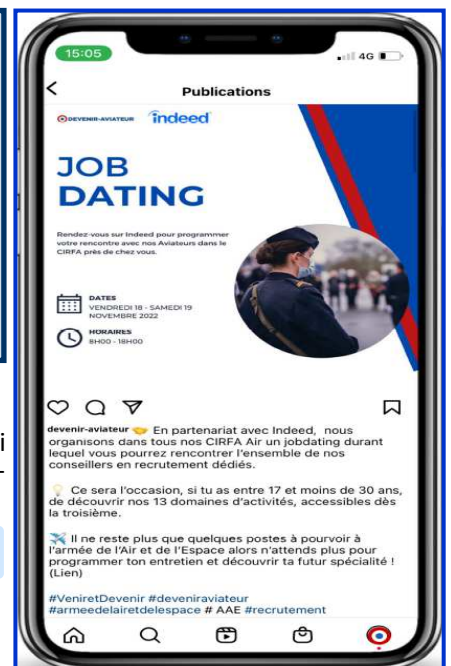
15:05

4G

Publications

DEVENIR-AVIATEUR indeed

JOB DATING

Rendez-vous sur Indeed pour programmer votre rencontre avec nos Aviateurs dans le CIRFA près de chez vous.

DATES
VENDREDI 18 - SAMEDI 19 NOVEMBRE 2022

HORAIRES
8H00 - 18H00

devenir-aviateur 🤝 En partenariat avec Indeed, nous organisons dans tous nos CIRFA Air un jobdating durant lequel vous pourrez rencontrer l'ensemble de nos conseillers en recrutement dédiés.

💡 Ce sera l'occasion, si tu as entre 17 et moins de 30 ans, de découvrir nos 13 domaines d'activités, accessibles dès la troisième.

✈️ Il ne reste plus que quelques postes à pourvoir à l'armée de l'Air et de l'Espace alors n'attends plus pour programmer ton entretien et découvrir ta futur spécialité ! (Lien)

#VeniretDevenir #deveniraviateur #armeedelairetdelespace # AAE #recrutement

i